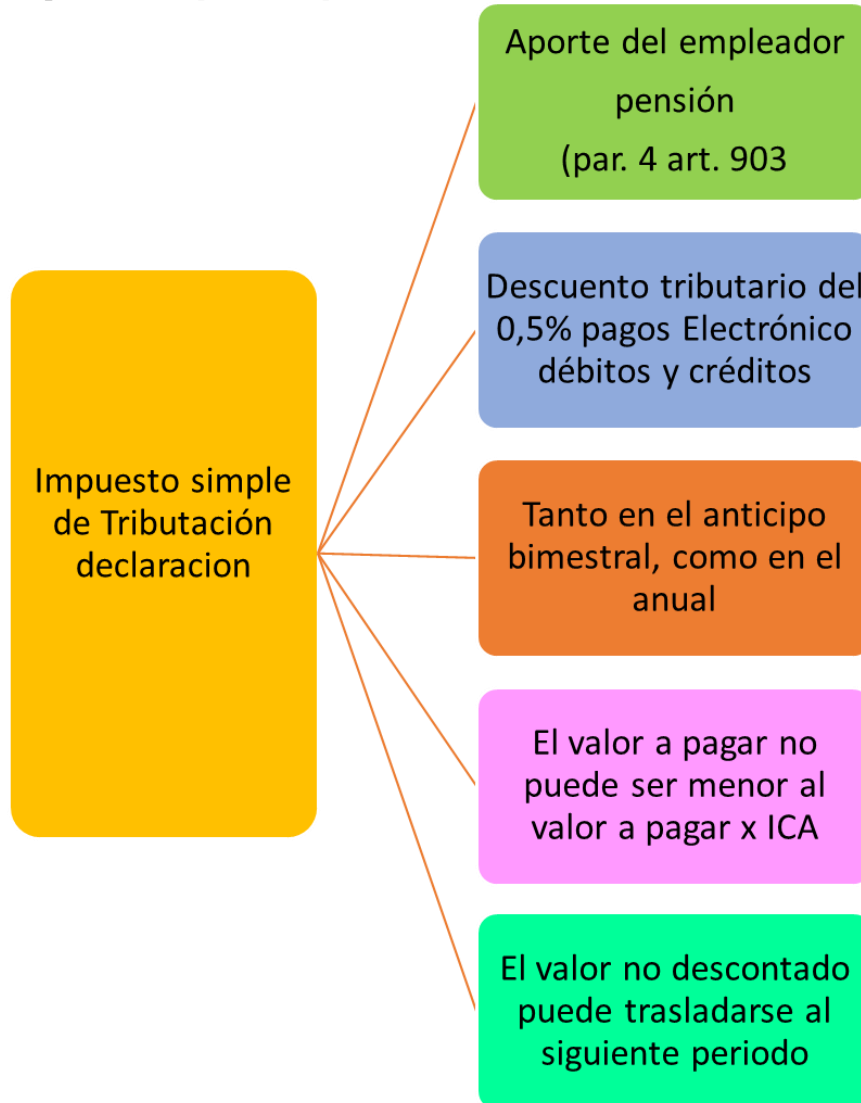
Impuesto simple de Tributación declaracion

Aporte del empleador pensión (par. 4 art. 903

Descuento tributario del 0,5% pagos Electrónico débitos y créditos

Tanto en el anticipo bimestral, como en el anual

El valor a pagar no puede ser menor al valor a pagar x ICA

El valor no descontado puede trasladarse al siguiente periodo